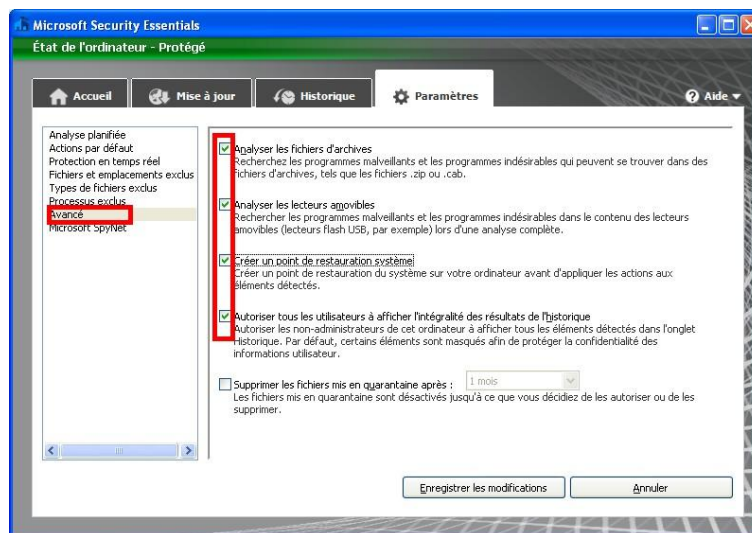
Microsoft Security Essentials

État de l'ordinateur - Protégé

Accueil | Mise à jour | Historique | Paramètres | Aide

Analyse planifiée
Actions par défaut
Protection en temps réel
Fichiers et emplacements exclus
Types de fichiers exclus
Processus exclus
Avancé
Microsoft SpyNet

Analyser les fichiers d'archives
Recherchez les programmes malveillants et les programmes indésirables qui peuvent se trouver dans des fichiers d'archives, tels que les fichiers .zip ou .cab.

Analyser les lecteurs amovibles
Rechercher les programmes malveillants et les programmes indésirables dans le contenu des lecteurs amovibles (lecteurs flash USB, par exemple) lors d'une analyse complète.

Créer un point de restauration système
Créer un point de restauration du système sur votre ordinateur avant d'appliquer les actions aux éléments détectés.

Autoriser tous les utilisateurs à afficher l'intégralité des résultats de l'historique
Autoriser les non-administrateurs de cet ordinateur à afficher tous les éléments détectés dans l'onglet Historique. Par défaut, certains éléments sont masqués afin de protéger la confidentialité des informations utilisateur.

Supprimer les fichiers mis en quarantaine après : 1 mois
Les fichiers mis en quarantaine sont désactivés jusqu'à ce que vous décidiez de les autoriser ou de les supprimer.

Enregistrer les modifications | Annuler